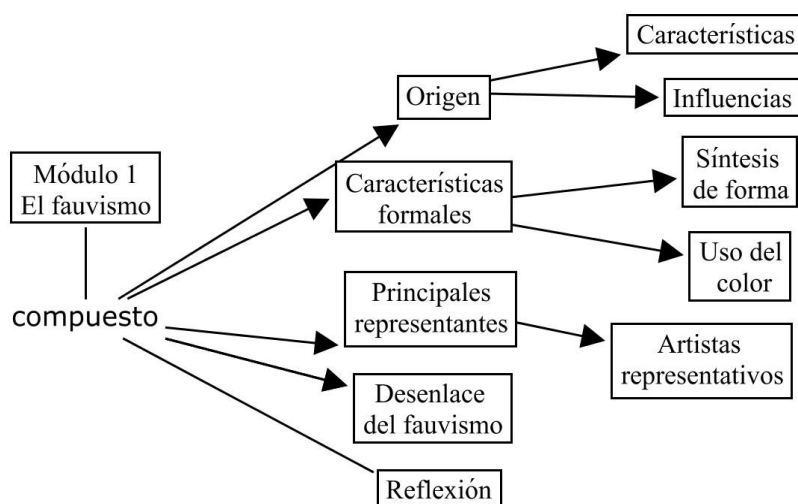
Módulo 1
El fauvismo

compuesto

Origen

Características

Influencias

Características formales

Síntesis de forma

Uso del color

Principales representantes

Artistas representativos

Desenlace del fauvismo

Reflexión